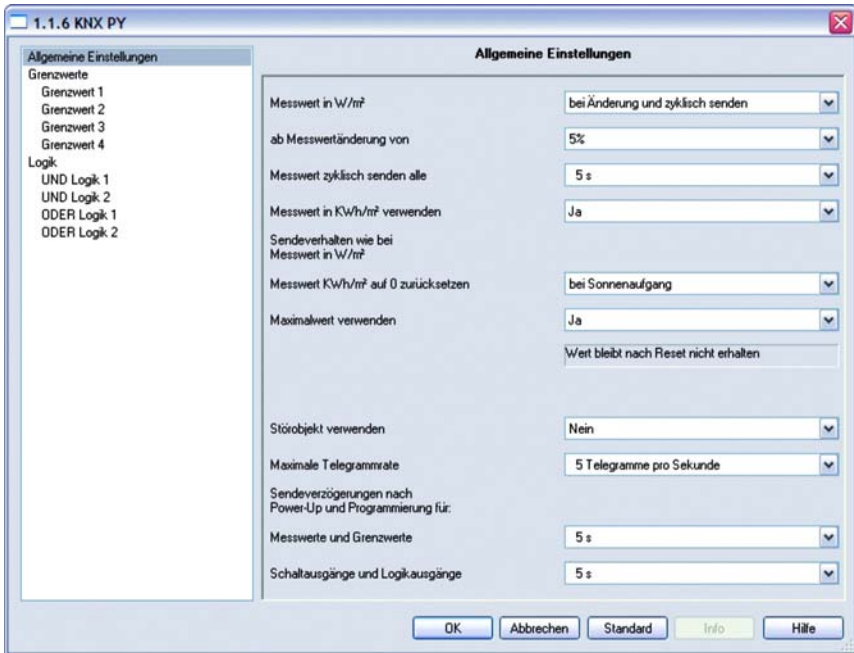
1.1.6 KNX PY

Allgemeine Einstellungen
Grenzwerte
Grenzwert 1
Grenzwert 2
Grenzwert 3
Grenzwert 4
Logik
UND Logik 1
UND Logik 2
ODER Logik 1
ODER Logik 2

Allgemeine Einstellungen

Messwert in W/m²
bei Änderung und zyklisch senden

ab Messwertänderung von
5%

Messwert zyklisch senden alle
5 s

Messwert in KWh/m² verwenden
Ja

Sendeverhalten wie bei Messwert in W/m²

Messwert KWh/m² auf 0 zurücksetzen
bei Sonnenaufgang

Maximalwert verwenden
Ja

Wert bleibt nach Reset nicht erhalten

Störobjekt verwenden
Nein

Maximale Telegrammrate
5 Telegramme pro Sekunde

Sendeverzögerungen nach Power-Up und Programmierung für:

Messwerte und Grenzwerte
5 s

Schaltausgänge und Logikausgänge
5 s

OK
Abbrechen
Standard
Info
Hilfe